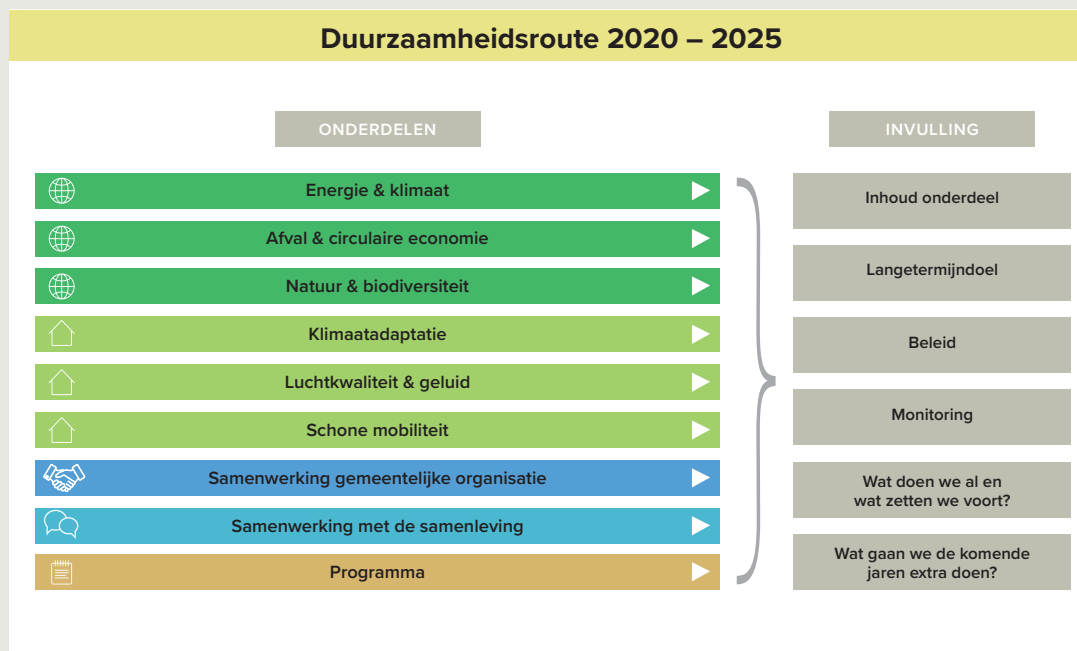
Duurzaamheidsroute 2020 – 2025

ONDERDELEN

Energie & klimaat

Afval & circulaire economie

Natuur & biodiversiteit

Klimaatadaptatie

Luchtkwaliteit & geluid

Schone mobiliteit

Samenwerking gemeentelijke organisatie

Samenwerking met de samenleving

Programma

INVULLING

Inhoud onderdeel

Langetermijndoel

Beleid

Monitoring

Wat doen we al en wat zetten we voort?

Wat gaan we de komende jaren extra doen?